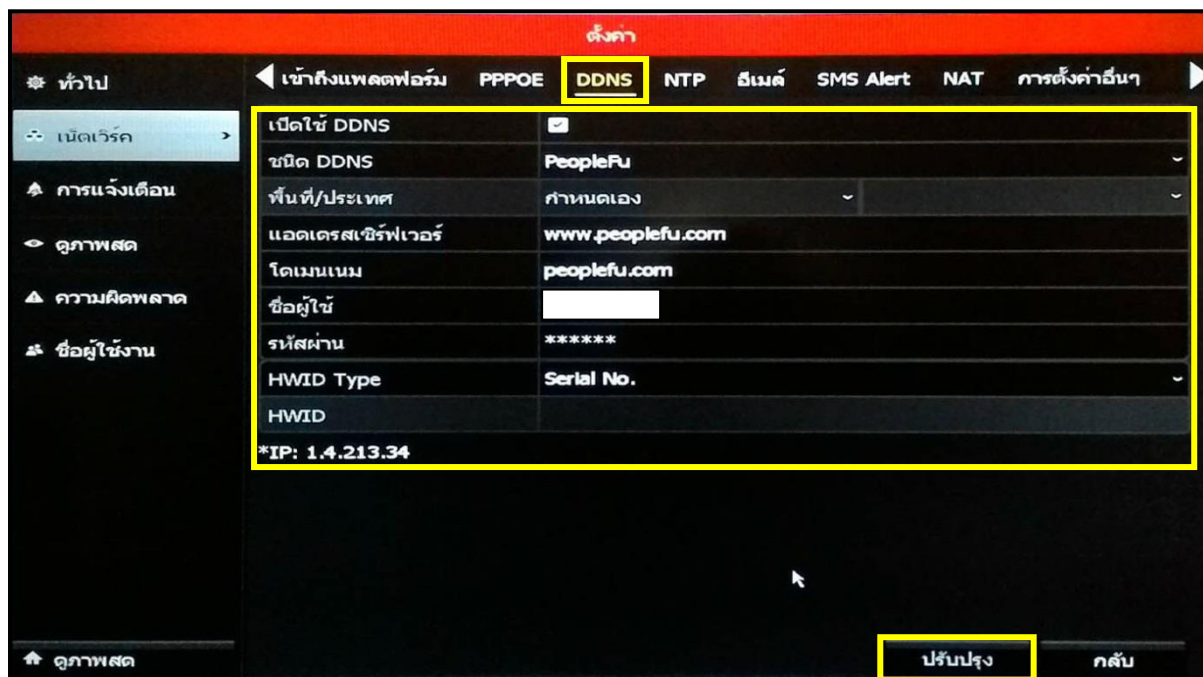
ตั้งค่า

ทั่วไป
เน็ตเวิร์ค
การแจ้งเตือน
ดูภาพสด
ความผิดพลาด
ชื่อผู้ใช้งาน

เข้าถึงแพลตฟอร์ม PPPOE DDNS NTP อีเมล์ SMS Alert NAT การตั้งค่าอื่นๆ

| | |
|---|---|
| เปิดใช้ DDNS | ✓ |
| ชนิด DDNS | PeopleFu |
| พื้นที่/ประเทศ | กำหนดเอง |
| แอดเดรสเซิร์ฟเวอร์ | www.peoplefu.com |
| โดเมนเนม | peoplefu.com |
| ชื่อผู้ใช้ | |
| รหัสผ่าน | ****** |
| HWID Type | Serial No. |
| HWID | |

*IP: 1.4.213.34

ดูภาพสด

ปรับปรุง
กลับ